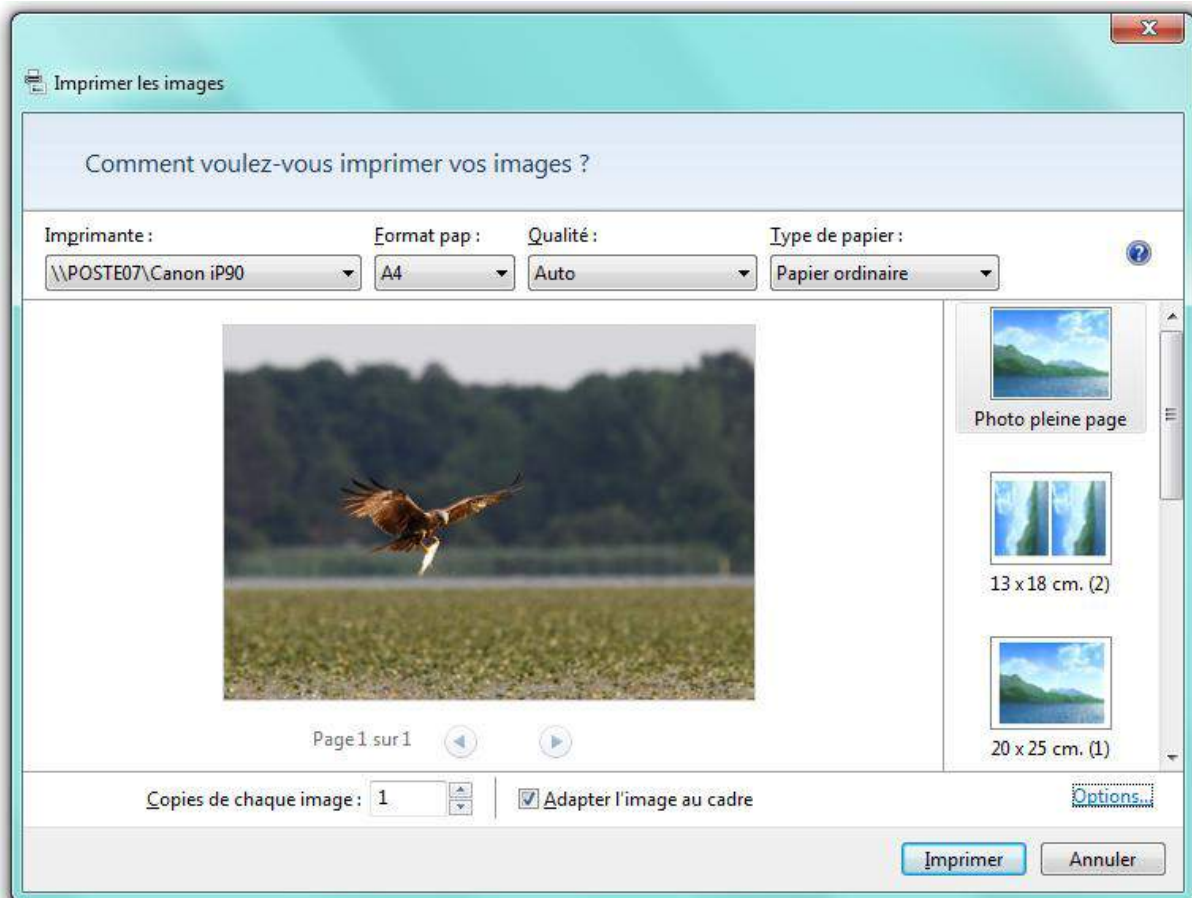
Imprimer les images

Comment voulez-vous imprimer vos images ?

Imprimante :
\\POSTE07\Canon iP90

Format pap :
A4

Qualité :
Auto

Type de papier :
Papier ordinaire

Photo pleine page

13 x 18 cm. (2)

20 x 25 cm. (1)

Page 1 sur 1

Copies de chaque image : 1

Adapter l'image au cadre

Options...

Imprimer

Annuler